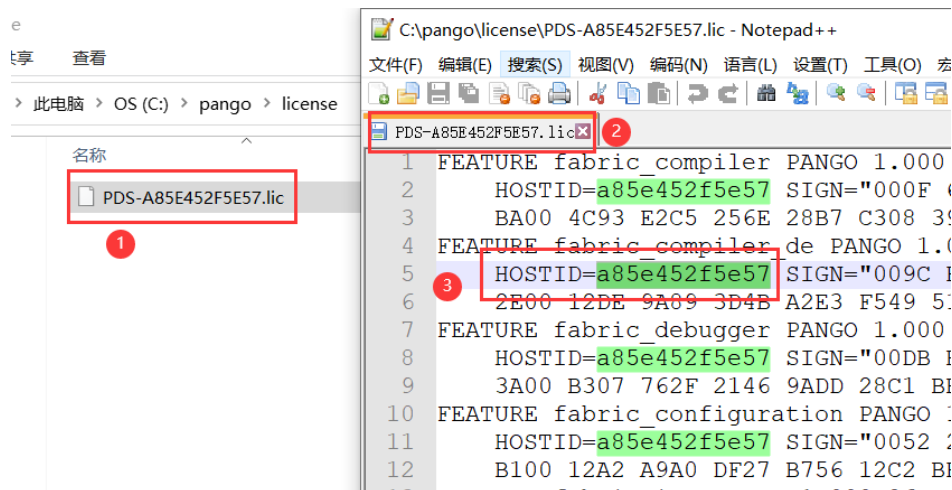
享 查看

此电脑 › OS (C:) › pango › license

名称

PDS-A85E452F5E57.lic

1

C:\pango\license\PDS-A85E452F5E57.lic - Notepad++

文件(F) 编辑(E) 搜索(S) 视图(V) 编码(N) 语言(L) 设置(T) 工具(O) 宏

PDS-A85E452F5E57.lic 2

1 FEATURE fabric_compiler PANGO 1.000
2 HOSTID=a85e452f5e57 SIGN="000F
3 BA00 4C93 E2C5 256E 28B7 C308 3
4 FEATURE fabric_compiler_de PANGO 1.
5 HOSTID=a85e452f5e57 SIGN="009C
6 2E00 12DE 9A89 3D4B A2E3 F549 5
7 FEATURE fabric_debugger PANGO 1.000
8 HOSTID=a85e452f5e57 SIGN="00DB
9 3A00 B307 762F 2146 9ADD 28C1 B
10 FEATURE fabric_configuration PANGO
11 HOSTID=a85e452f5e57 SIGN="0052
12 B100 12A2 A9A0 DF27 B756 12C2 B

3